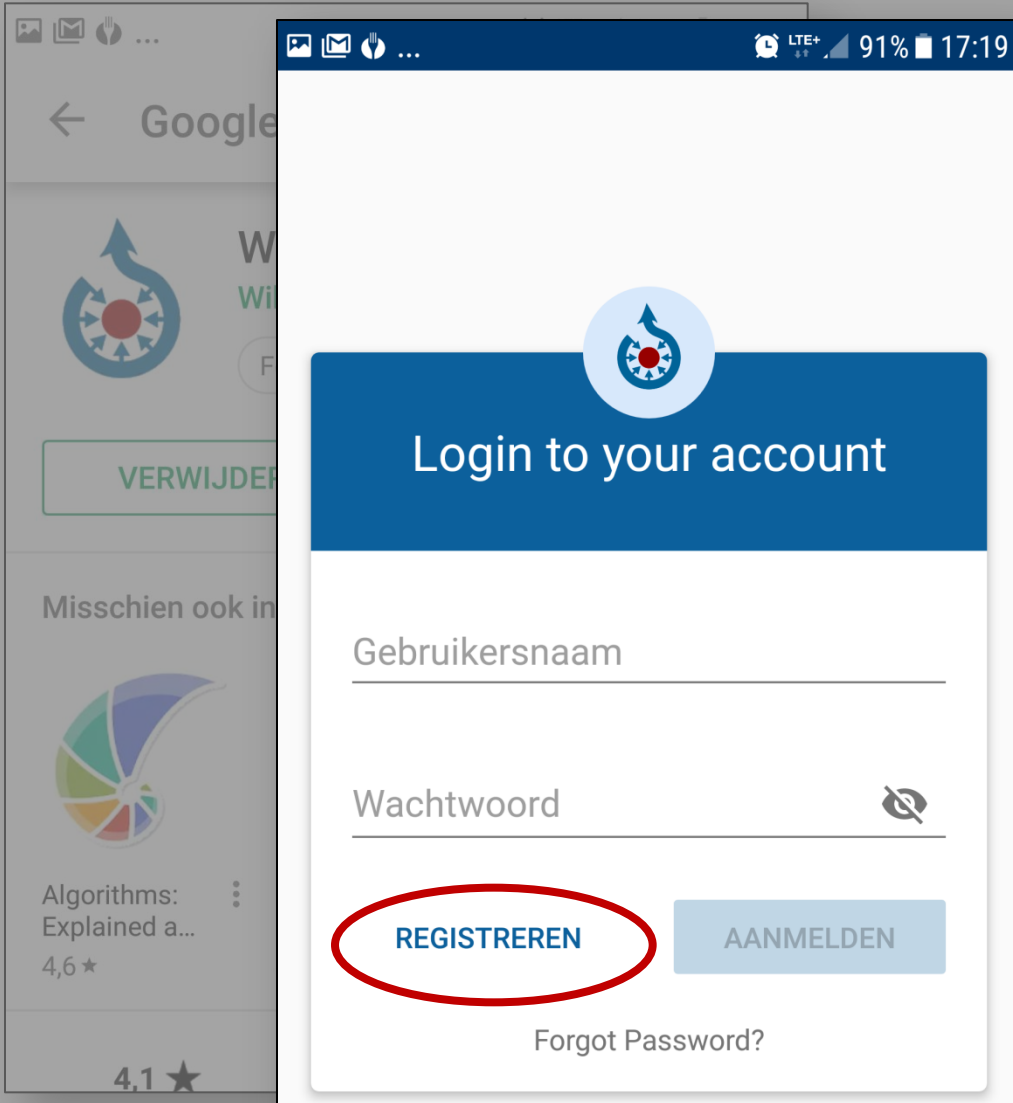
...

Google

W

Wi

F

VERWIJDER

Misschien ook in

Algorithms: Explained a...

4,6 ★

4,1 ★

... LTE+ 91% 17:19

Login to your account

Gebruikersnaam

Wachtwoord

REGISTREREN

AANMELDEN

Forgot Password?